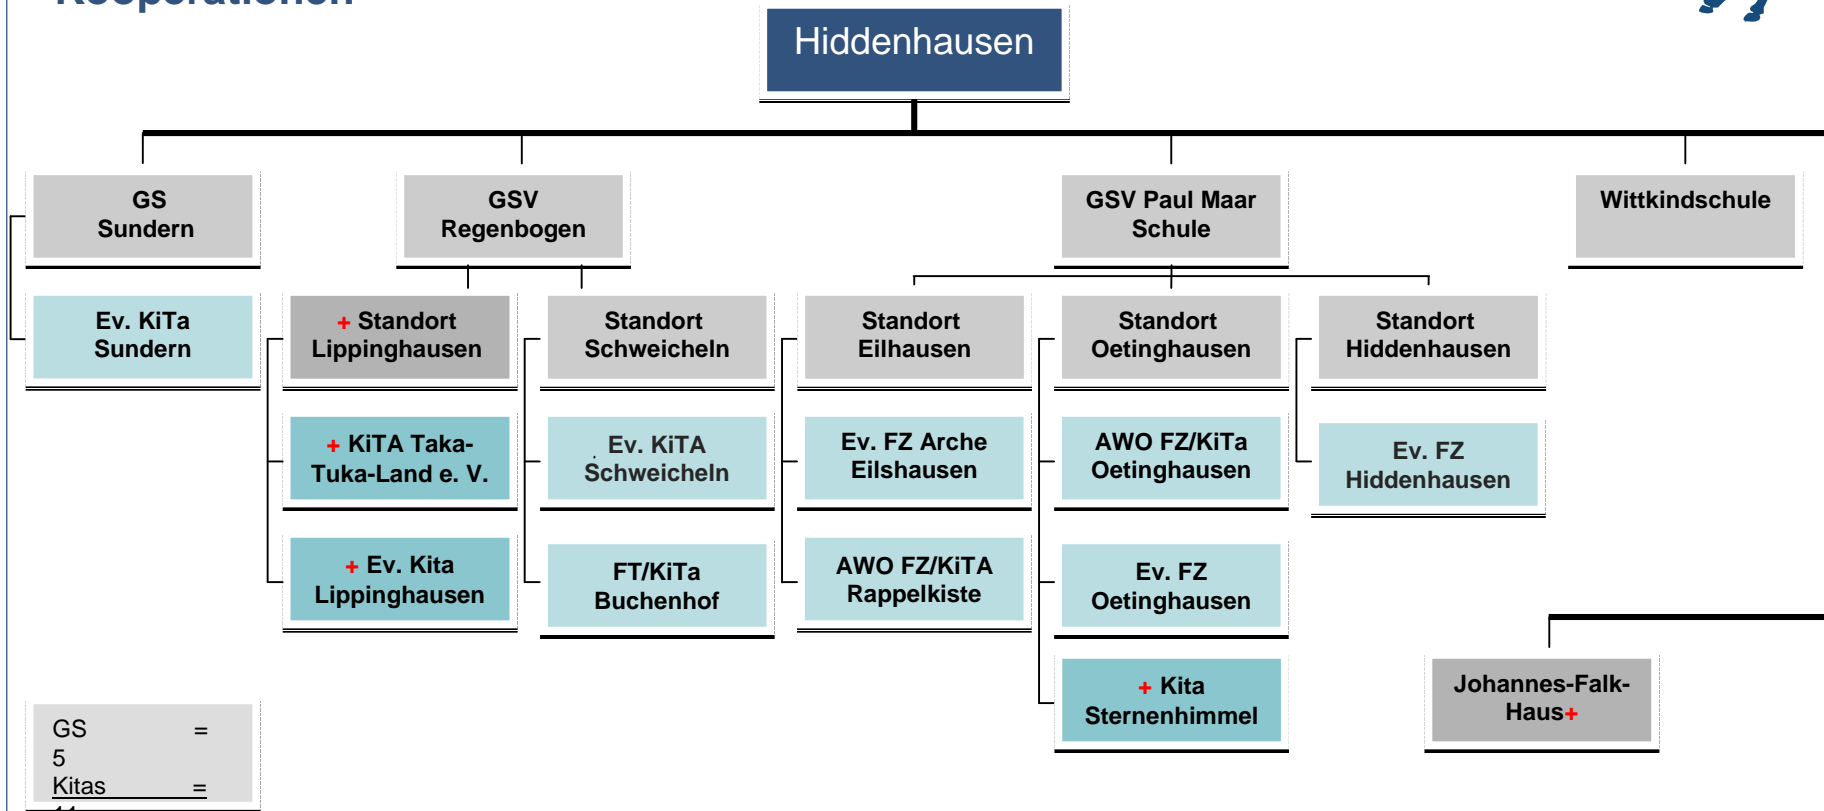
Kooperationen

Hiddenhausen

GS Sundern

GSV Regenbogen

GSV Paul Maar Schule

Wittkindschule

Ev. KiTa Sundern

+ Standort Lippinghausen

Standort Schweicheln

Standort Eilhausen

Standort Oetinghausen

Standort Hiddenhausen

+ KiTA Taka-Tuka-Land e. V.

Ev. KiTA Schweicheln

Ev. FZ Arche Eilshausen

AWO FZ/KiTa Oetinghausen

Ev. FZ Hiddenhausen

+ Ev. Kita Lippinghausen

FT/KiTa Buchenhof

AWO FZ/KiTA Rappelkiste

Ev. FZ Oetinghausen

+ Kita Sternenhimmel

Johannes-Falk-Haus+

GS = 5
Kitas = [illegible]